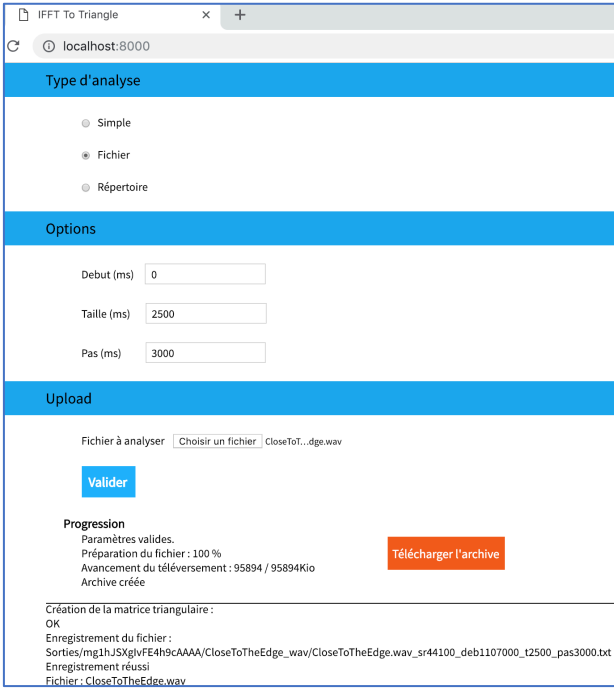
IFFT To Triangle ×
+
localhost:8000

Type d'analyse

Simple

Fichier

Répertoire

Options

Debut (ms) 0

Taille (ms) 2500

Pas (ms) 3000

Upload

Fichier à analyser Choisir un fichier CloseToT...dge.wav

Valider

Progression
Paramètres valides.
Préparation du fichier : 100 %
Avancement du téléversement : 95894 / 95894Kio
Archive créée

Télécharger l'archive

Création de la matrice triangulaire :
OK
Enregistrement du fichier :
Sorties/mg1hJSXglvFE4h9cAAAA/CloseToTheEdge_wav/CloseToTheEdge.wav_sr44100_deb1107000_t2500_pas3000.txt
Enregistrement réussi
Fichier : CloseToTheEdge.wav